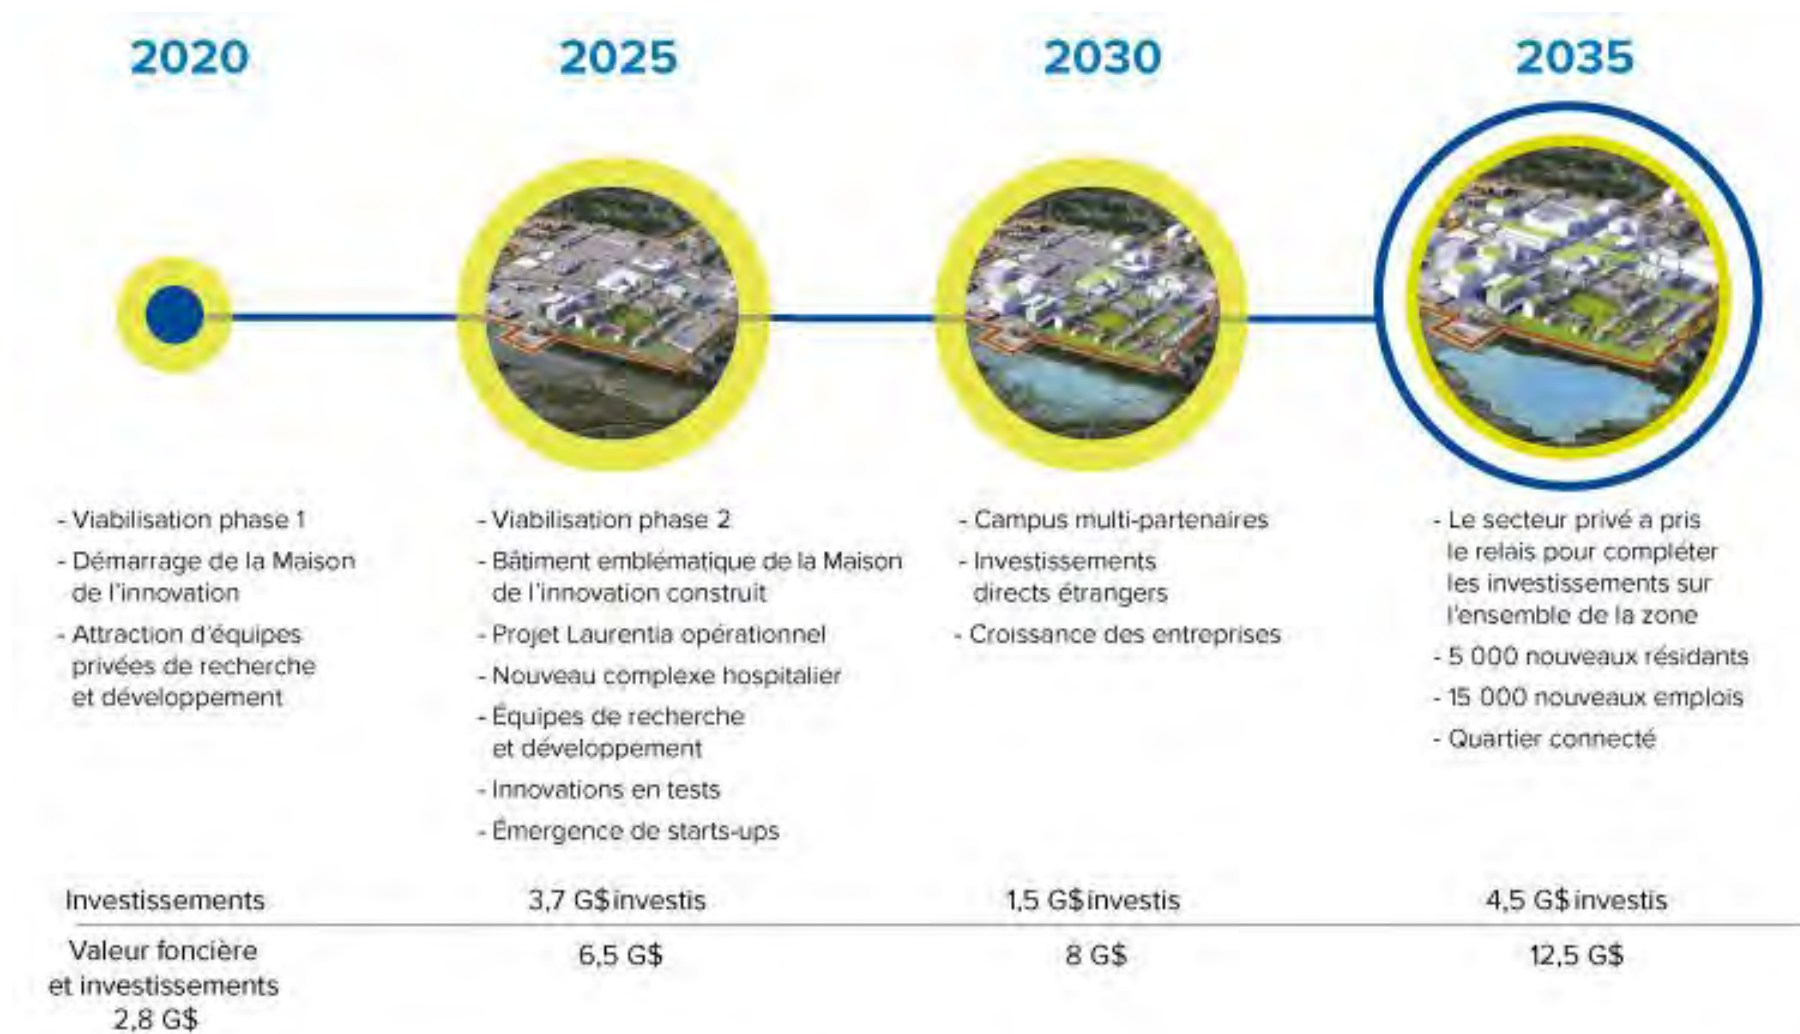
2020

- Viabilisation phase 1
- Démarrage de la Maison de l'innovation
- Attraction d'équipes privées de recherche et développement

2025

- Viabilisation phase 2
- Bâtiment emblématique de la Maison de l'innovation construit
- Projet Laurentia opérationnel
- Nouveau complexe hospitalier
- Équipes de recherche et développement
- Innovations en tests
- Émergence de starts-ups

2030

- Campus multi-partenaires
- Investissements directs étrangers
- Croissance des entreprises

2035

- Le secteur privé a pris le relais pour compléter les investissements sur l'ensemble de la zone
- 5 000 nouveaux résidants
- 15 000 nouveaux emplois
- Quartier connecté

| Investissements | 3,7 G$ investis | 1,5 G$ investis | 4,5 G$ investis |
|---|---|---|---|
| Valeur foncière et investissements 2,8 G$ | 6,5 G$ | 8 G$ | 12,5 G$ |